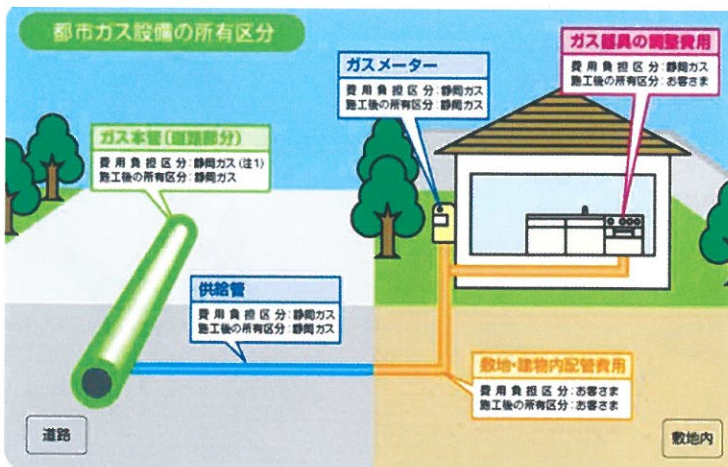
都市ガス設備の所有区分

ガス本管（道路部分）
費用負担区分：静岡ガス（注1）
施工後の所有区分：静岡ガス

ガスメーター
費用負担区分：静岡ガス
施工後の所有区分：静岡ガス

ガス器具の調整費用
費用負担区分：静岡ガス
施工後の所有区分：お客さま

供給管
費用負担区分：静岡ガス
施工後の所有区分：静岡ガス

敷地・建物内配管費用
費用負担区分：お客さま
施工後の所有区分：お客さま

道路

敷地内